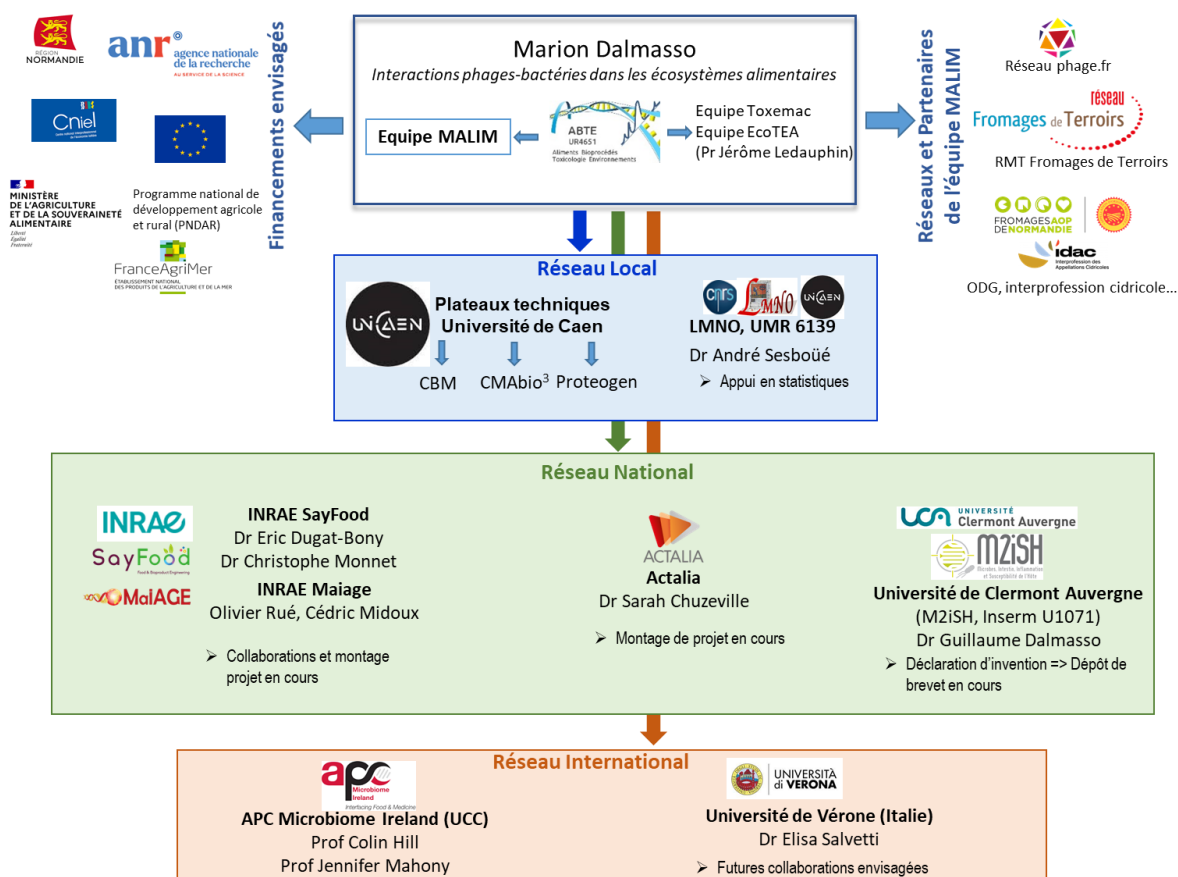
RÉGION NORMANDIE

anr agence nationale de la recherche
AU SERVICE DE LA SCIENCE

Cniel

MINISTÈRE DE L'AGRICULTURE ET DE LA SOUVERAINETÉ ALIMENTAIRE
Liberté Égalité Fraternité

Programme national de développement agricole et rural (PNDAR)

FranceAgriMer
ÉTABLISSEMENT NATIONAL DES PRODUITS DE L'AGRICULTURE ET DE LA MER

Financements envisagés

Marion Dalmasso
Interactions phages-bactéries dans les écosystèmes alimentaires

Equipe MALIM

ABTE UR4651
Aliments Bioprocédés Toxicologie Environnements

Equipe Toxemac
Equipe EcoTEA
(Pr Jérôme Ledauphin)

Réseaux et Partenaires de l'équipe MALIM

Réseau phage.fr

Fromages de Terroirs réseau

RMT Fromages de Terroirs

FROMAGES AOP DE NORMANDIE

idac
Interprofession des Appellations Cidricoles

ODG, interprofession cidricole…

Réseau Local

UNICAEN

Plateaux techniques
Université de Caen

CBM
CMAbio$^3$
Proteogen

cnrs LMNO UNICAEN

LMNO, UMR 6139
Dr André Sesboüé
➢ Appui en statistiques

Réseau National

INRAE
SayFood
Food & Bioproduct Engineering
MaIAGE

INRAE SayFood
Dr Eric Dugat-Bony
Dr Christophe Monnet
INRAE Maiage
Olivier Rué, Cédric Midoux

➢ Collaborations et montage projet en cours

ACTALIA
Actalia
Dr Sarah Chuzeville

➢ Montage de projet en cours

UCA UNIVERSITÉ Clermont Auvergne
M2iSH
Microbes, Intestin, Inflammation et Susceptibilité de l'Hôte

Université de Clermont Auvergne
(M2iSH, Inserm U1071)
Dr Guillaume Dalmasso
➢ Déclaration d'invention => Dépôt de brevet en cours

Réseau International

apc Microbiome Ireland
Interfacing Food & Medicine

APC Microbiome Ireland (UCC)
Prof Colin Hill
Prof Jennifer Mahony

UNIVERSITÀ di VERONA

Université de Vérone (Italie)
Dr Elisa Salvetti
➢ Futures collaborations envisagées